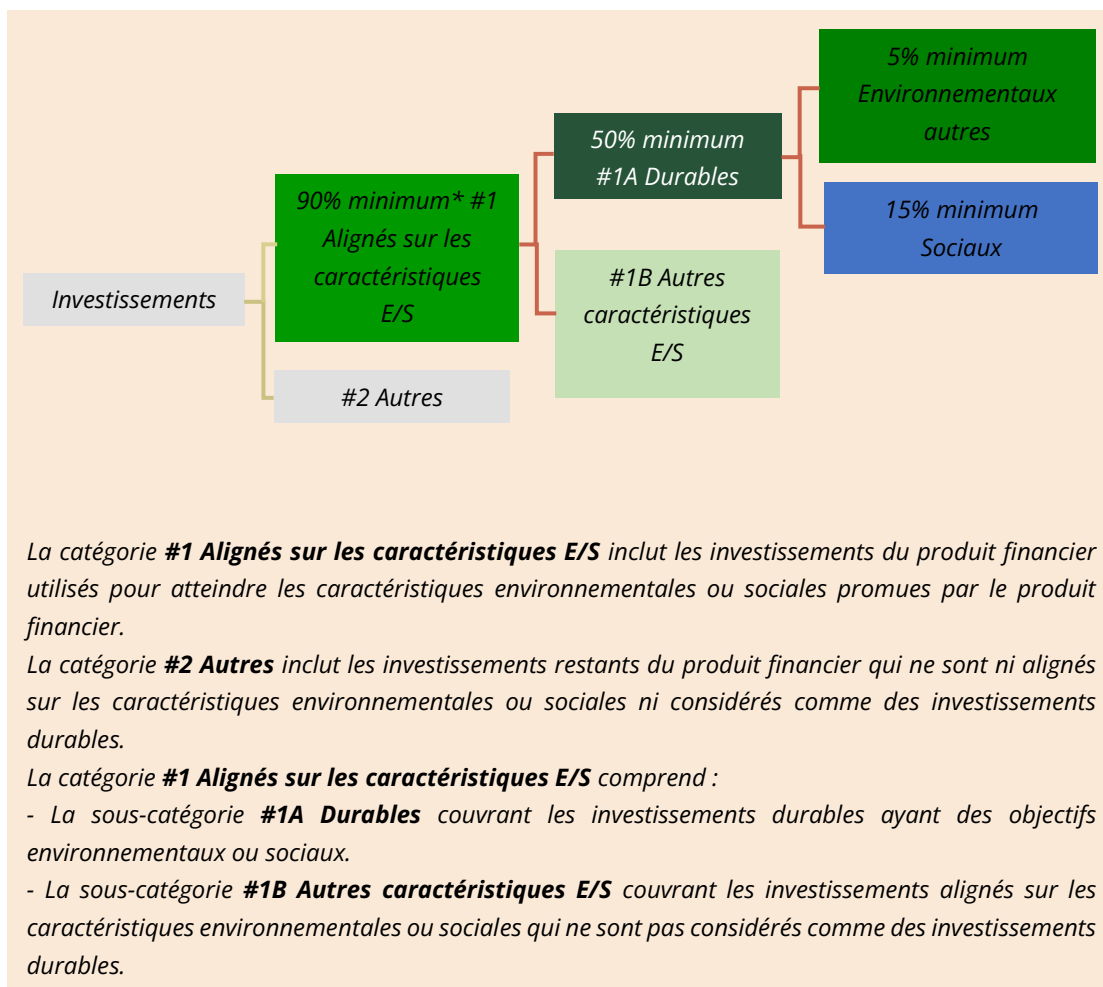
5% minimum Environnementaux autres

50% minimum #1A Durables

15% minimum Sociaux

90% minimum* #1 Alignés sur les caractéristiques E/S

Investissements

#1B Autres caractéristiques E/S

#2 Autres

La catégorie **#1 Alignés sur les caractéristiques E/S** inclut les investissements du produit financier utilisés pour atteindre les caractéristiques environnementales ou sociales promues par le produit financier.
La catégorie **#2 Autres** inclut les investissements restants du produit financier qui ne sont ni alignés sur les caractéristiques environnementales ou sociales ni considérés comme des investissements durables.
La catégorie **#1 Alignés sur les caractéristiques E/S** comprend :
- La sous-catégorie **#1A Durables** couvrant les investissements durables ayant des objectifs environnementaux ou sociaux.
- La sous-catégorie **#1B Autres caractéristiques E/S** couvrant les investissements alignés sur les caractéristiques environnementales ou sociales qui ne sont pas considérés comme des investissements durables.